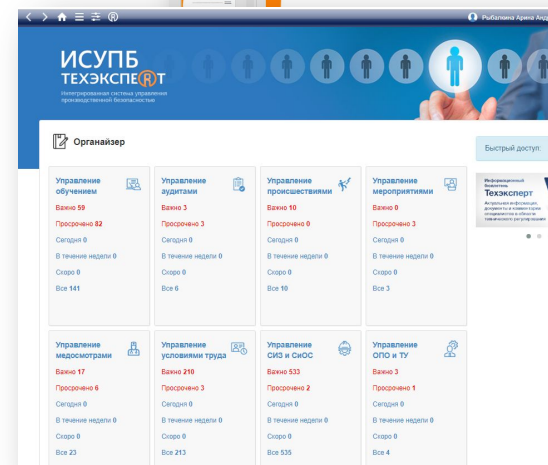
Рыбалкина Арина Анд

ИСУПБ
ТЕХЭКСПЕРТ
Интегрированная система управления производственной безопасностью

Органайзер

Быстрый доступ

Информационный бюллетень Техэксперт
Актуальная информация, документы и комментарии специалистов в области технического регулирования

Управление обучением
Важно 59
Просрочено 82
Сегодня 0
В течение недели 0
Скоро 0
Все 141

Управление аудитами
Важно 3
Просрочено 3
Сегодня 0
В течение недели 0
Скоро 0
Все 6

Управление происшествиями
Важно 10
Просрочено 0
Сегодня 0
В течение недели 0
Скоро 0
Все 10

Управление мероприятиями
Важно 0
Просрочено 3
Сегодня 0
В течение недели 0
Скоро 0
Все 3

Управление медосмотрами
Важно 17
Просрочено 6
Сегодня 0
В течение недели 0
Скоро 0
Все 23

Управление условиями труда
Важно 210
Просрочено 3
Сегодня 0
В течение недели 0
Скоро 0
Все 213

Управление СИЗ и СиОС
Важно 533
Просрочено 2
Сегодня 0
В течение недели 0
Скоро 0
Все 535

Управление ОПО и ТУ
Важно 3
Просрочено 1
Сегодня 0
В течение недели 0
Скоро 0
Все 4